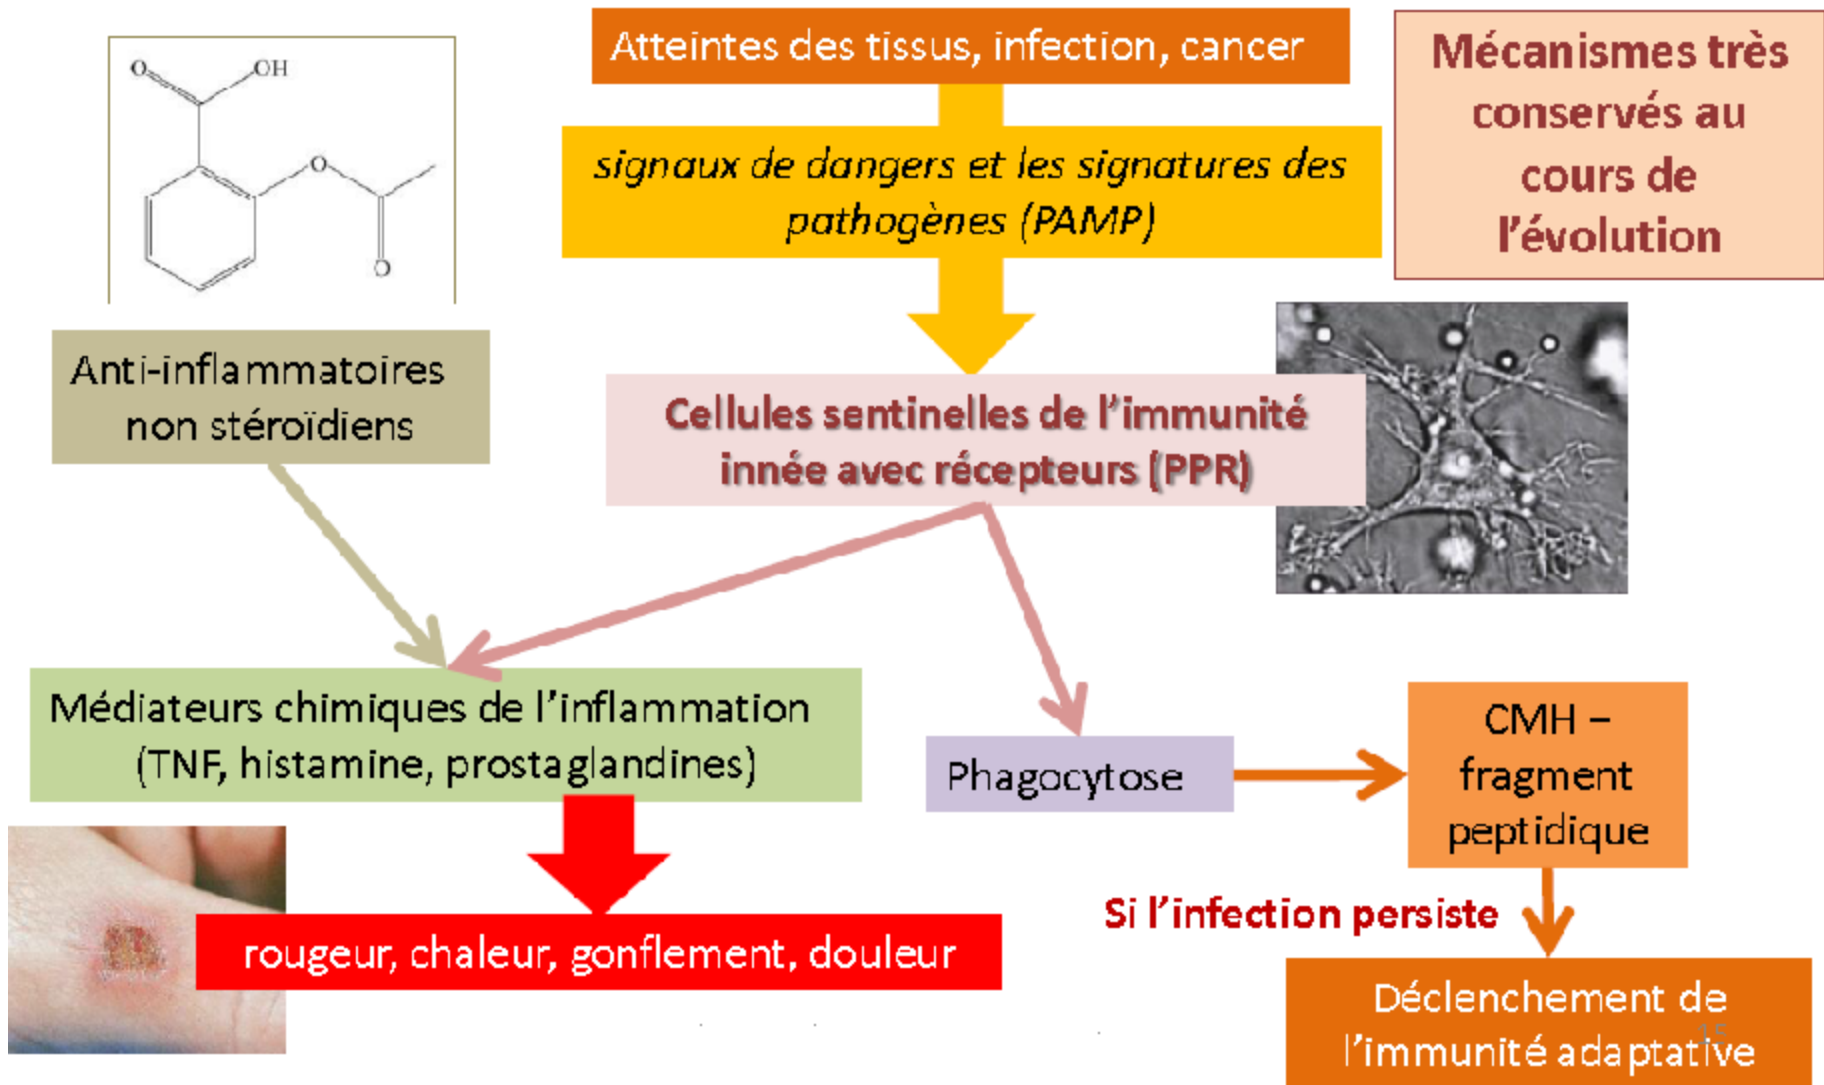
O OH
O
O

Atteintes des tissus, infection, cancer

signaux de dangers et les signatures des pathogènes (PAMP)

Mécanismes très conservés au cours de l'évolution

Anti-inflammatoires non stéroïdiens

Cellules sentinelles de l'immunité innée avec récepteurs (PPR)

Médiateurs chimiques de l'inflammation (TNF, histamine, prostaglandines)

Phagocytose

CMH – fragment peptidique

rougeur, chaleur, gonflement, douleur

Si l'infection persiste

Déclenchement de l'immunité adaptative